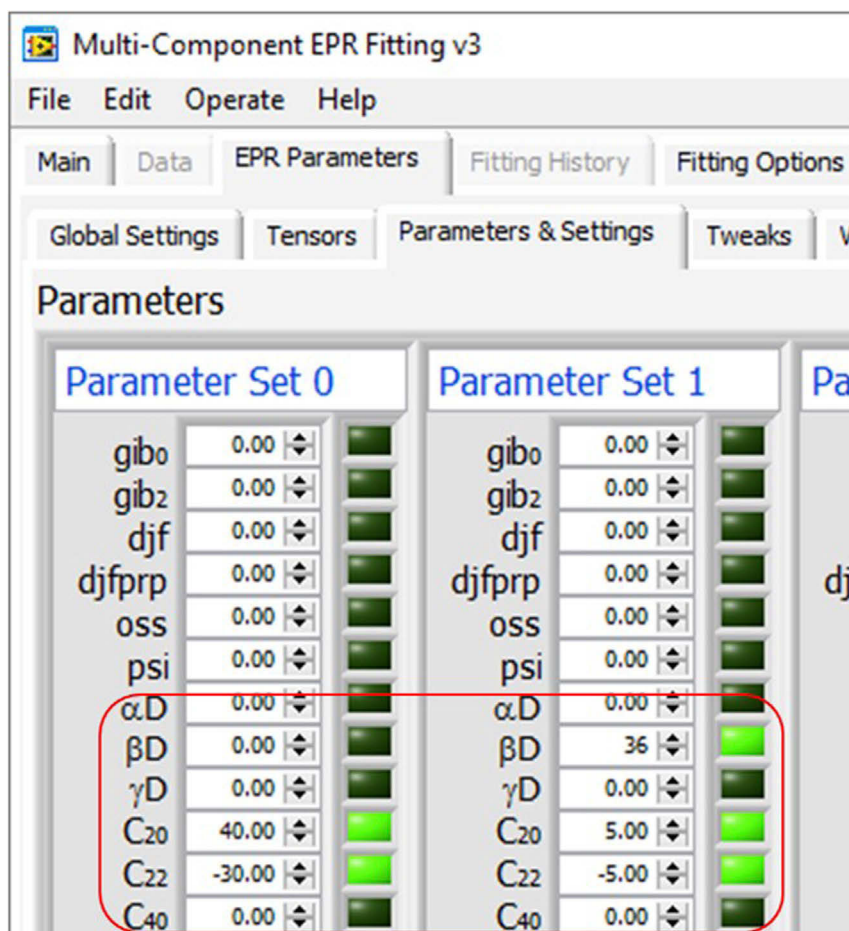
Multi-Component EPR Fitting v3

File Edit Operate Help

Main Data EPR Parameters Fitting History Fitting Options

Global Settings Tensors Parameters & Settings Tweaks V

Parameters

Parameter Set 0

| | |
|---|---|
| $gib_0$ | 0.00 |
| $gib_2$ | 0.00 |
| djf | 0.00 |
| djfprp | 0.00 |
| oss | 0.00 |
| psi | 0.00 |
| $\alpha$D | 0.00 |
| $\beta$D | 0.00 |
| $\gamma$D | 0.00 |
| $C_{20}$ | 40.00 |
| $C_{22}$ | -30.00 |
| $C_{40}$ | 0.00 |

Parameter Set 1

| | |
|---|---|
| $gib_0$ | 0.00 |
| $gib_2$ | 0.00 |
| djf | 0.00 |
| djfprp | 0.00 |
| oss | 0.00 |
| psi | 0.00 |
| $\alpha$D | 0.00 |
| $\beta$D | 36 |
| $\gamma$D | 0.00 |
| $C_{20}$ | 5.00 |
| $C_{22}$ | -5.00 |
| $C_{40}$ | 0.00 |

Pa

dj